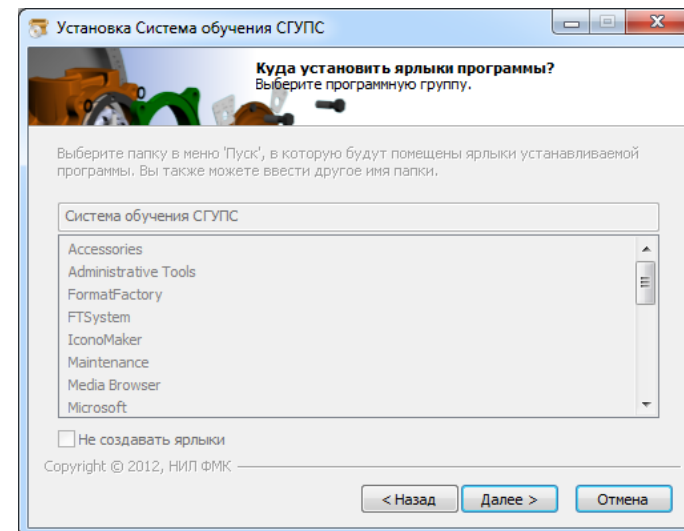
Установка Система обучения СГУПС

Куда установить ярлыки программы?
Выберите программную группу.

Выберите папку в меню 'Пуск', в которую будут помещены ярлыки устанавливаемой программы. Вы также можете ввести другое имя папки.

Система обучения СГУПС

Accessories
Administrative Tools
FormatFactory
FTSystem
IconoMaker
Maintenance
Media Browser
Microsoft

Не создавать ярлыки

Copyright © 2012, НИЛ ФМК

< Назад
Далее >
Отмена